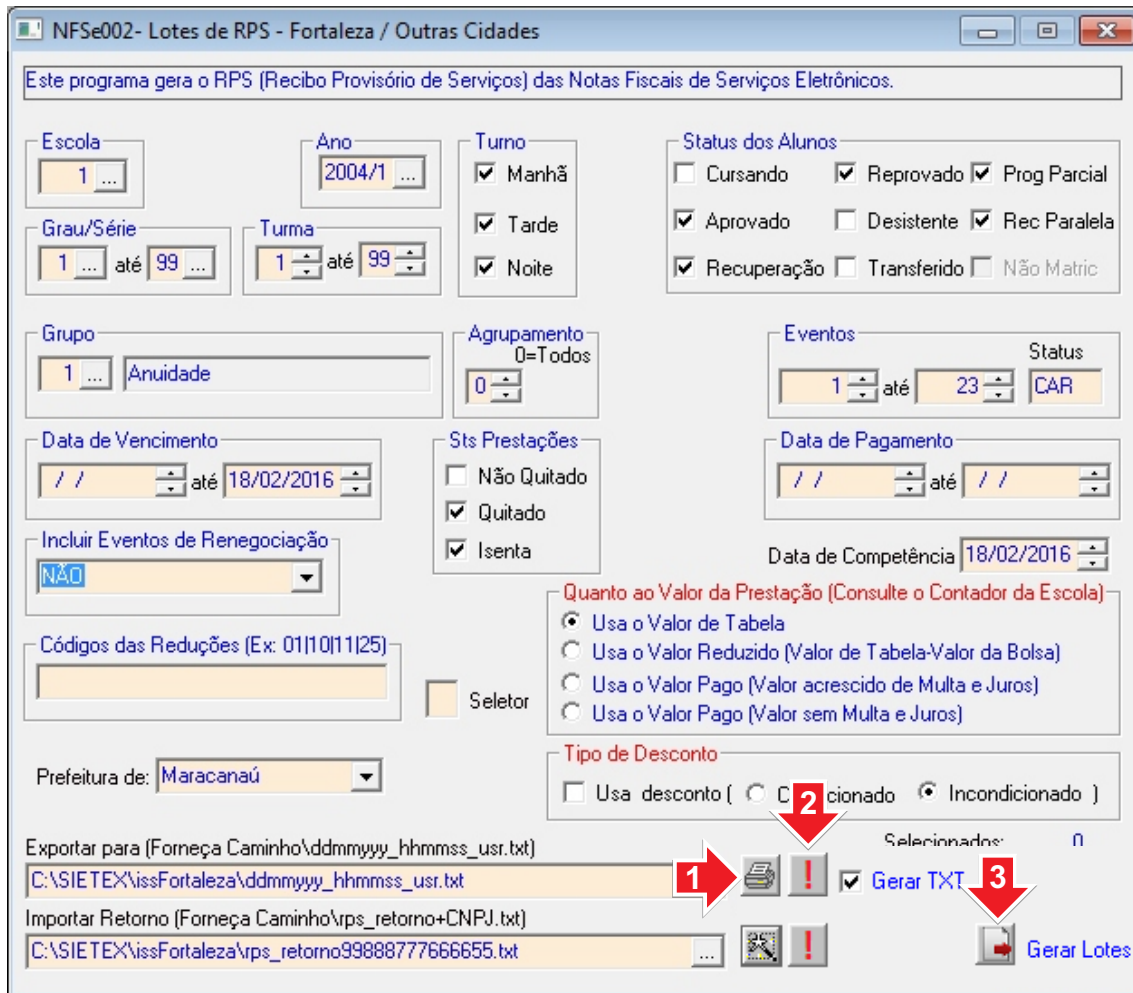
NFSe002- Lotes de RPS - Fortaleza / Outras Cidades

Este programa gera o RPS (Recibo Provisório de Serviços) das Notas Fiscais de Serviços Eletrônicos.

Escola
1 ...

Ano
2004/1 ...

Turno
Manhã
Tarde
Noite

Status dos Alunos
Cursando
Reprovado
Prog Parcial
Aprovado
Desistente
Rec Paralela
Recuperação
Transferido
Não Matric

Grau/Série
1 ... até 99 ...

Turma
1 até 99

Grupo
1 ... Anuidade

Agrupamento
0=Todos
0

Eventos
Status
1 até 23 CAR

Data de Vencimento
/ / até 18/02/2016

Sts Prestações
Não Quitado
Quitado
Isenta

Data de Pagamento
/ / até / /

Incluir Eventos de Renegociação
NÃO

Data de Competência 18/02/2016

Quanto ao Valor da Prestação (Consulte o Contador da Escola)
Usa o Valor de Tabela
Usa o Valor Reduzido (Valor de Tabela-Valor da Bolsa)
Usa o Valor Pago (Valor acrescido de Multa e Juros)
Usa o Valor Pago (Valor sem Multa e Juros)

Códigos das Reduções (Ex: 01|10|11|25)

Seletor

Tipo de Desconto
Usa desconto ( C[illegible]cionado Incondicionado )

Prefeitura de: Maracanaú

Selecionados: 0

Exportar para (Forneça Caminho\ddmmyyy_hhmmss_usr.txt)
C:\SIETEX\issFortaleza\ddmmyyy_hhmmss_usr.txt

1
2
!
Gerar TXT
3

Importar Retorno (Forneça Caminho\rps_retorno+CNPJ.txt)
C:\SIETEX\issFortaleza\rps_retorno99888777666655.txt ...
!
Gerar Lotes